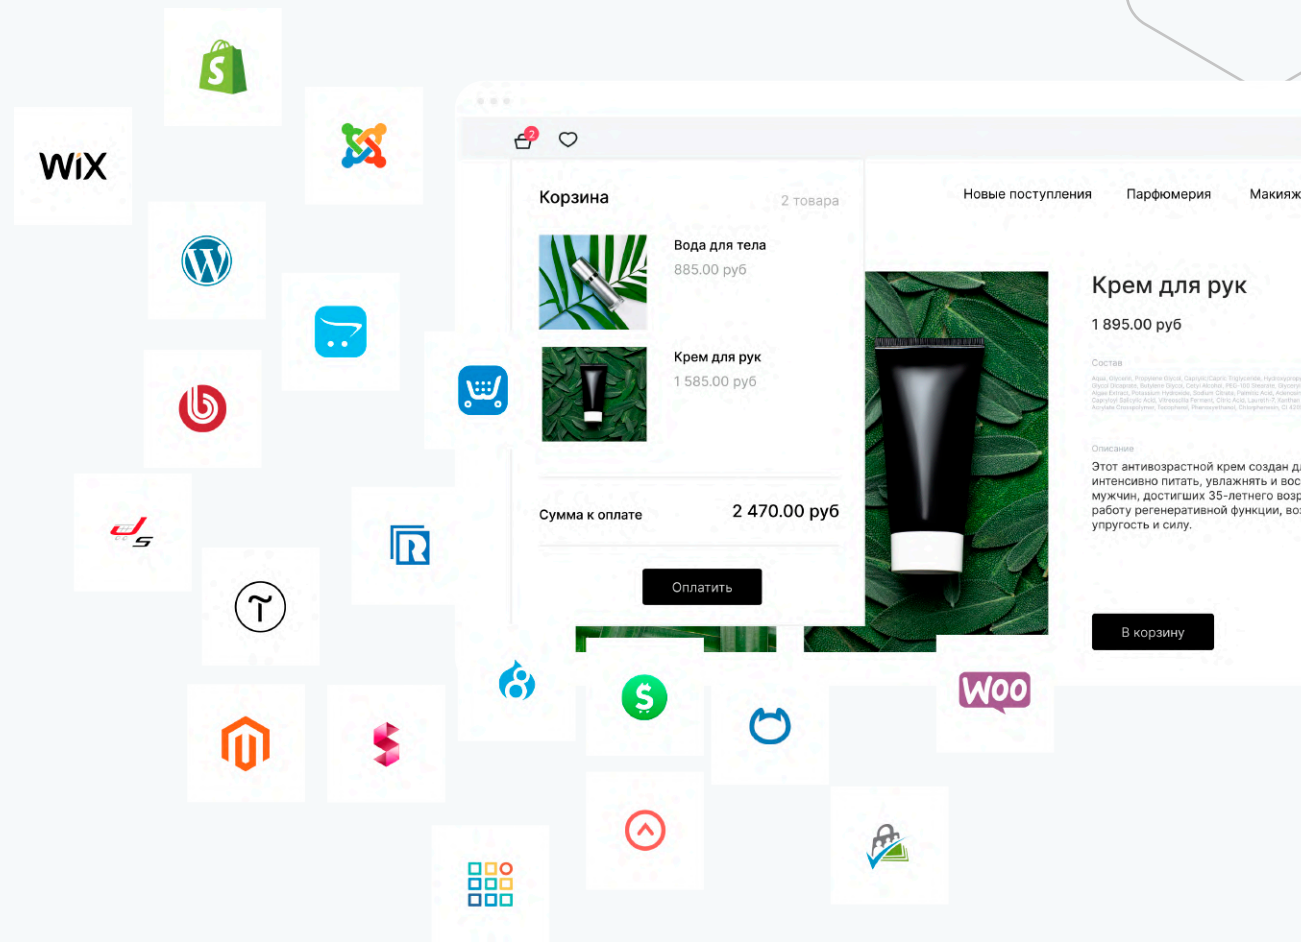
WiX

2

Корзина

2 товара

Вода для тела

885.00 руб

Крем для рук

1 585.00 руб

Сумма к оплате

2 470.00 руб

Оплатить

Новые поступления

Парфюмерия

Макияж

Крем для рук

1 895.00 руб

Состав

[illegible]

Описание

Этот антивозрастной крем создан д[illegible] интенсивно питать, увлажнять и вос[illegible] мужчин, достигших 35-летнего возр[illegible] работу регенеративной функции, во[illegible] упругость и силу.

В корзину

Woo